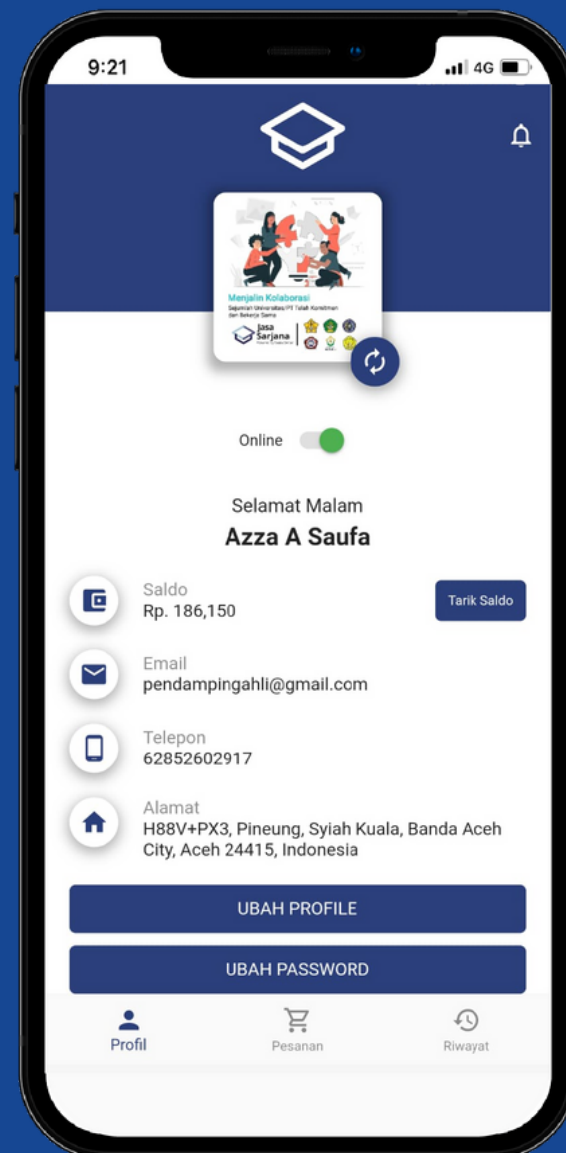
9:21

4G

Menjalin Kolaborasi

Sejumlah Universitas/PT Telah Kerjasama dan Bekerja Sama

Jasa Sarjana

Online

Selamat Malam

Azza A Saufa

Saldo
Rp. 186,150

Tarik Saldo

Email
pendampingahli@gmail.com

Telepon
62852602917

Alamat
H88V+PX3, Pineung, Syiah Kuala, Banda Aceh City, Aceh 24415, Indonesia

UBAH PROFILE

UBAH PASSWORD

Profil

Pesanan

Riwayat